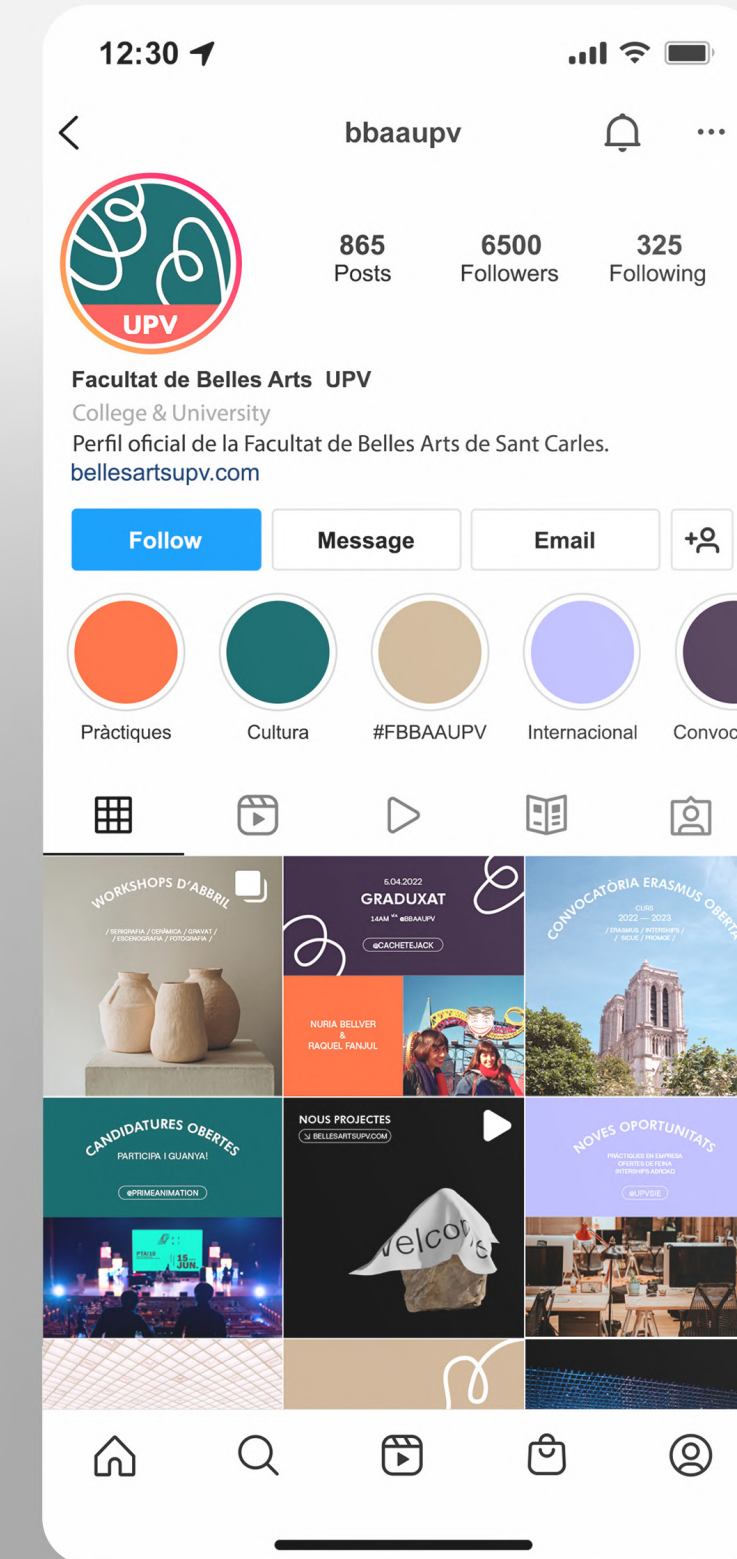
12:30

bbaaupv

UPV

865
Posts

6500
Followers

325
Following

Facultat de Belles Arts UPV
College & University
Perfil oficial de la Facultat de Belles Arts de Sant Carles.
bellesartsupv.com

Follow
Message
Email

Pràctiques
Cultura
#FBBAAUPV
Internacional
Convoc

WORKSHOPS D'ABRIL
/ SERIGRAFIA / CERÀMICA / GRAVAT / / ESCENOGRAFIA / FOTOGRAFIA /

5.04.2022
GRADUXAT
14AM @BBAAUPV
@CACHETEJACK
NURIA BELLVER & RAQUEL FANJUL

CONVOCATÒRIA ERASMUS OBERTA
CURS 2022 — 2023
/ ERASMUS / INTERSHIPS / / SICUE / PROMOE /

CANDIDATURES OBERTES
PARTICIPA I GUANYA!
@PRIMEANIMATION
15 JUN.

NOUS PROJECTES
BELLESARTSUPV.COM
welcome

NOVES OPORTUNITATS
PRÀCTIQUES EN EMPRESA
OFERTES DE FEINA
INTERSHIPS ABROAD
@UPVSIE